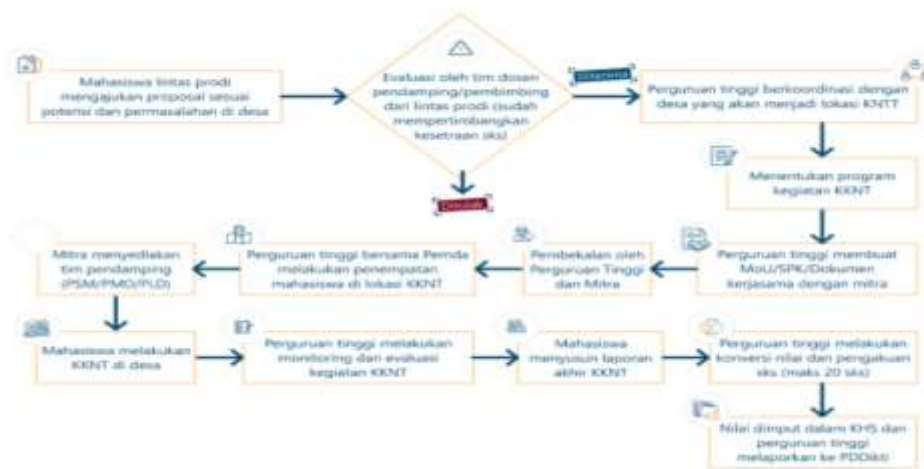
Mahasiswa lintas prodi mengajukan proposal sesuai potensi dan permasalahan di desa

Evaluasi oleh tim dosen pendamping/pembimbing dari lintas prodi (sudah mempertimbangkan kesetaraan sks)

Diterima

Ditolak

Perguruan tinggi berkoordinasi dengan desa yang akan menjadi lokasi KKNT

Menentukan program kegiatan KKNT

Perguruan tinggi membuat MoU/SPK/Dokumen kerjasama dengan mitra

Pembekalan oleh Perguruan Tinggi dan Mitra

Perguruan tinggi bersama Pemda melakukan penempatan mahasiswa di lokasi KKNT

Mitra menyediakan tim pendamping (PSM/PMD/PLD)

Mahasiswa melakukan KKNT di desa

Perguruan tinggi melakukan monitoring dan evaluasi kegiatan KKNT

Mahasiswa menyusun laporan akhir KKNT

Perguruan tinggi melakukan konversi nilai dan pengakuan sks (maks 20 sks)

Nilai diinput dalam KHS dan perguruan tinggi melaporkan ke PDDikti